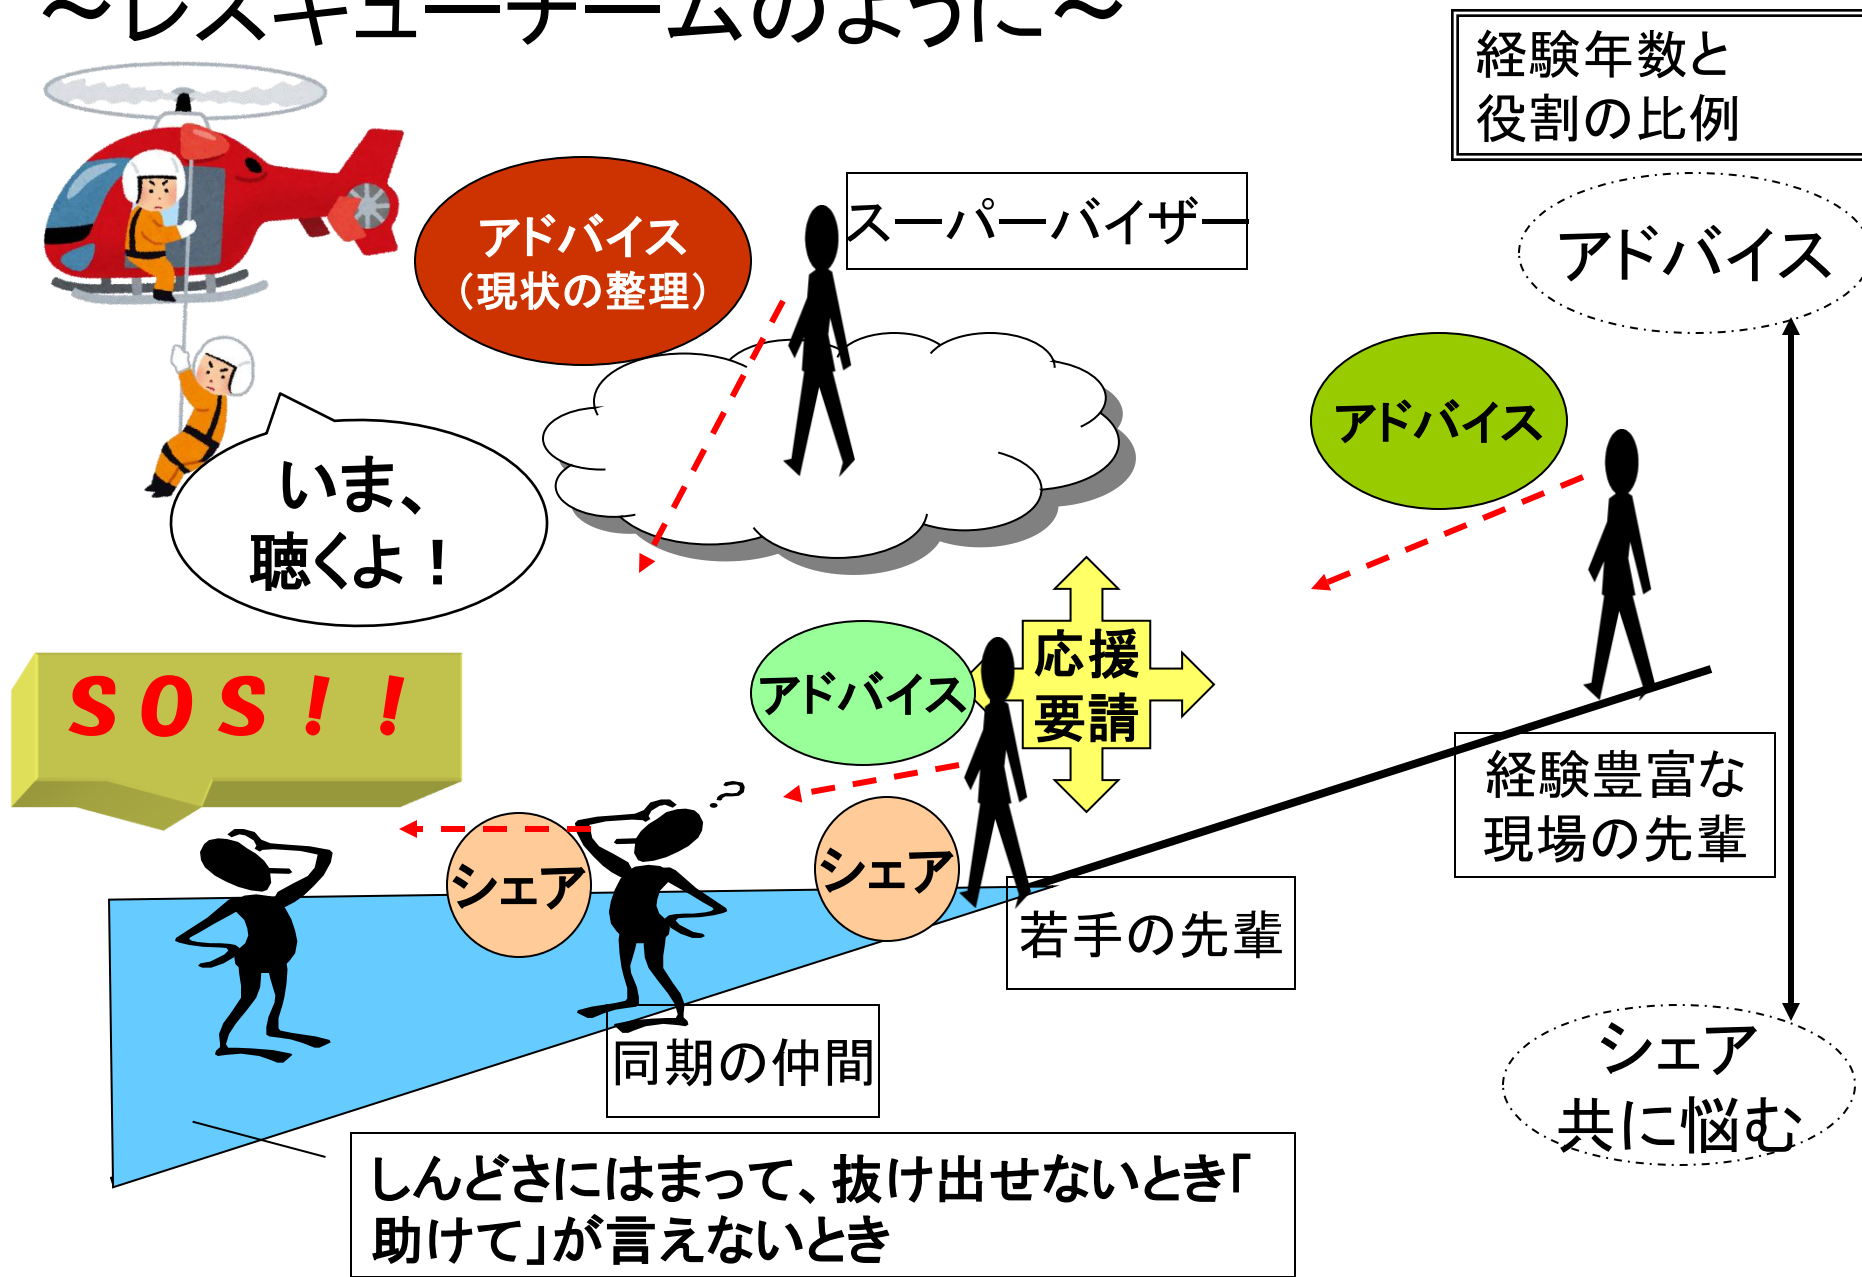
~レスキューチームのように~

経験年数と
役割の比例

アドバイス
（現状の整理）

スーパーバイザー

アドバイス

いま、
聴くよ！

アドバイス

SOS！！

アドバイス

応援
要請

シェア

シェア

経験豊富な
現場の先輩

若手の先輩

同期の仲間

シェア
共に悩む

しんどさにはまって、抜け出せないとき「助けて」が言えないとき